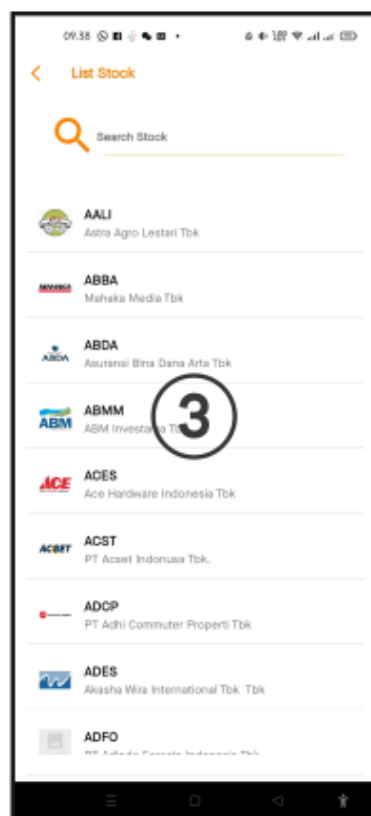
09.38

List Stock

Search Stock

AALI
Astra Agro Lestari Tbk

ABBA
Mahaka Media Tbk

ABDA
Asuransi Bina Dana Arta Tbk

ABMM
ABM Investa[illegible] Tbk

3

ACES
Ace Hardware Indonesia Tbk

ACST
PT Acset Indonusa Tbk.

ADCP
PT Adhi Commuter Properti Tbk

ADES
Akasha Wira International Tbk Tbk

ADFO
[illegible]